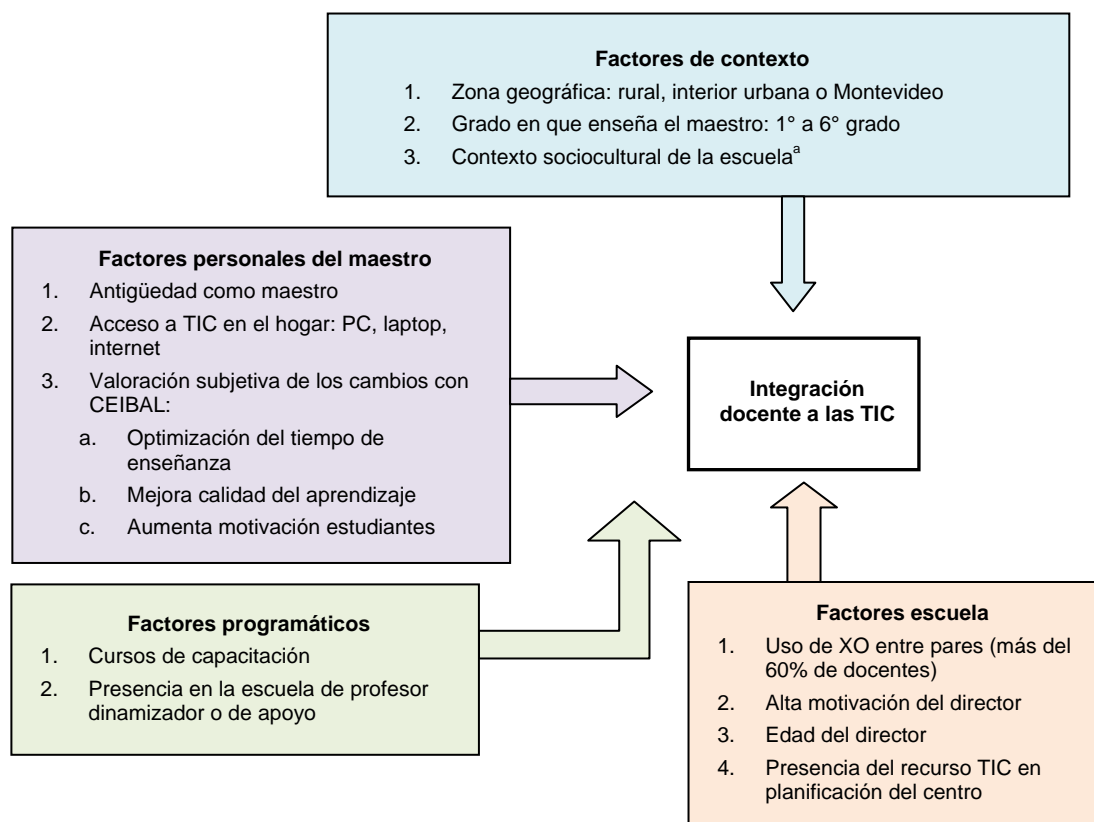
**Factores de contexto**

1. Zona geográfica: rural, interior urbana o Montevideo
2. Grado en que enseña el maestro: 1° a 6° grado
3. Contexto sociocultural de la escuela$^{a}$

**Factores personales del maestro**

1. Antigüedad como maestro
2. Acceso a TIC en el hogar: PC, laptop, internet
3. Valoración subjetiva de los cambios con CEIBAL:
   a. Optimización del tiempo de enseñanza
   b. Mejora calidad del aprendizaje
   c. Aumenta motivación estudiantes

**Integración docente a las TIC**

**Factores programáticos**

1. Cursos de capacitación
2. Presencia en la escuela de profesor dinamizador o de apoyo

**Factores escuela**

1. Uso de XO entre pares (más del 60% de docentes)
2. Alta motivación del director
3. Edad del director
4. Presencia del recurso TIC en planificación del centro